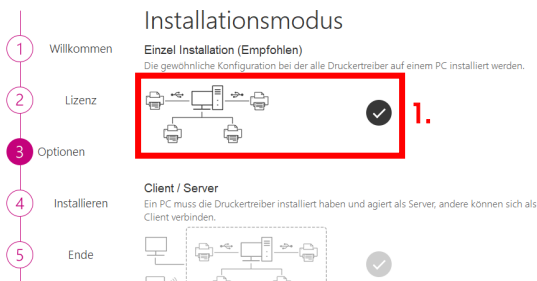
1 Willkommen
2 Lizenz
3 Optionen
4 Installieren
5 Ende

Installationsmodus

Einzel Installation (Empfohlen)
Die gewöhnliche Konfiguration bei der alle Druckertreiber auf einem PC installiert werden.

1.

Client / Server
Ein PC muss die Druckertreiber installiert haben und agiert als Server, andere können sich als Client verbinden.